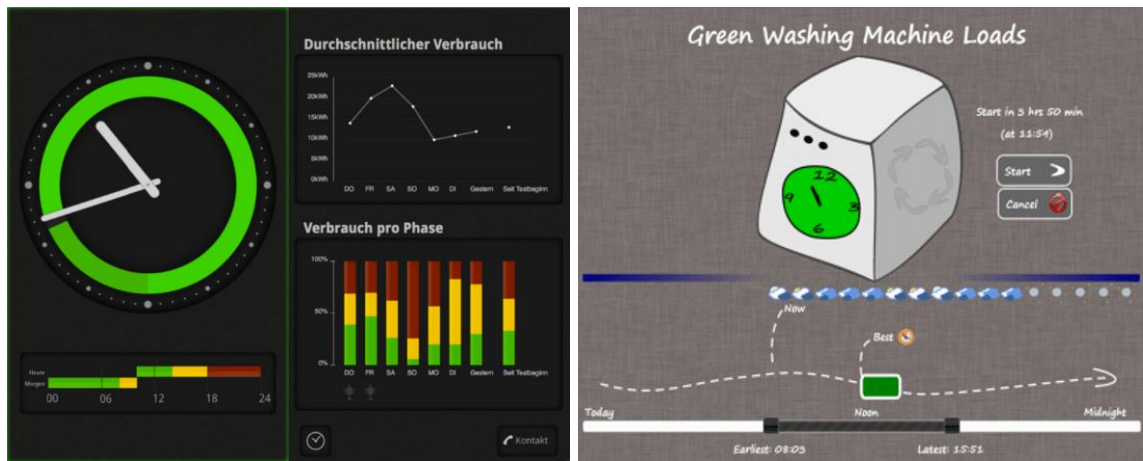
Heute
Morgen
00 06 12 18 24

Durchschnittlicher Verbrauch

25kWh
20kWh
15kWh
10kWh
5kWh
0kWh
DO FR SA SO MO DI Gestern Seit Testbeginn

Verbrauch pro Phase

100%
50%
0%
DO FR SA SO MO DI Gestern Seit Testbeginn

Kontakt

Green Washing Machine Loads

12
3
6
9

Start in 3 hrs 50 min
(at 11:54)

Start
Cancel

Now
Best

Today
Noon
Midnight
Earliest: 08:05
Latest: 15:51